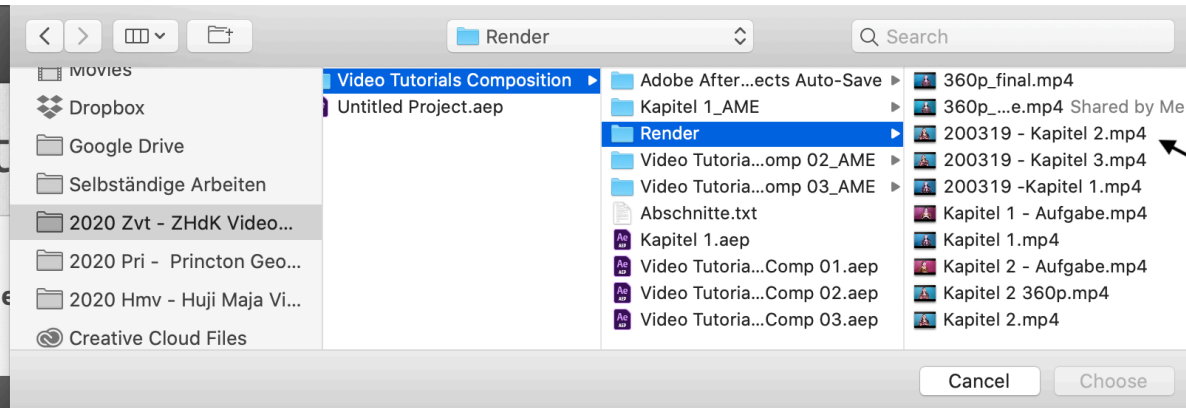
Render

Search

Movies
Dropbox
Google Drive
Selbständige Arbeiten
2020 Zvt - ZHdK Video...
2020 Pri - Princton Geo...
2020 Hmv - Huji Maja Vi...
Creative Cloud Files

Video Tutorials Composition
Untitled Project.aep

Adobe After...ects Auto-Save
Kapitel 1_AME
Render
Video Tutoria...omp 02_AME
Video Tutoria...omp 03_AME
Abschnitte.txt
Kapitel 1.aep
Video Tutoria...Comp 01.aep
Video Tutoria...Comp 02.aep
Video Tutoria...Comp 03.aep

360p_final.mp4
360p_...e.mp4 Shared by Me
200319 - Kapitel 2.mp4
200319 - Kapitel 3.mp4
200319 -Kapitel 1.mp4
Kapitel 1 - Aufgabe.mp4
Kapitel 1.mp4
Kapitel 2 - Aufgabe.mp4
Kapitel 2 360p.mp4
Kapitel 2.mp4

Cancel
Choose